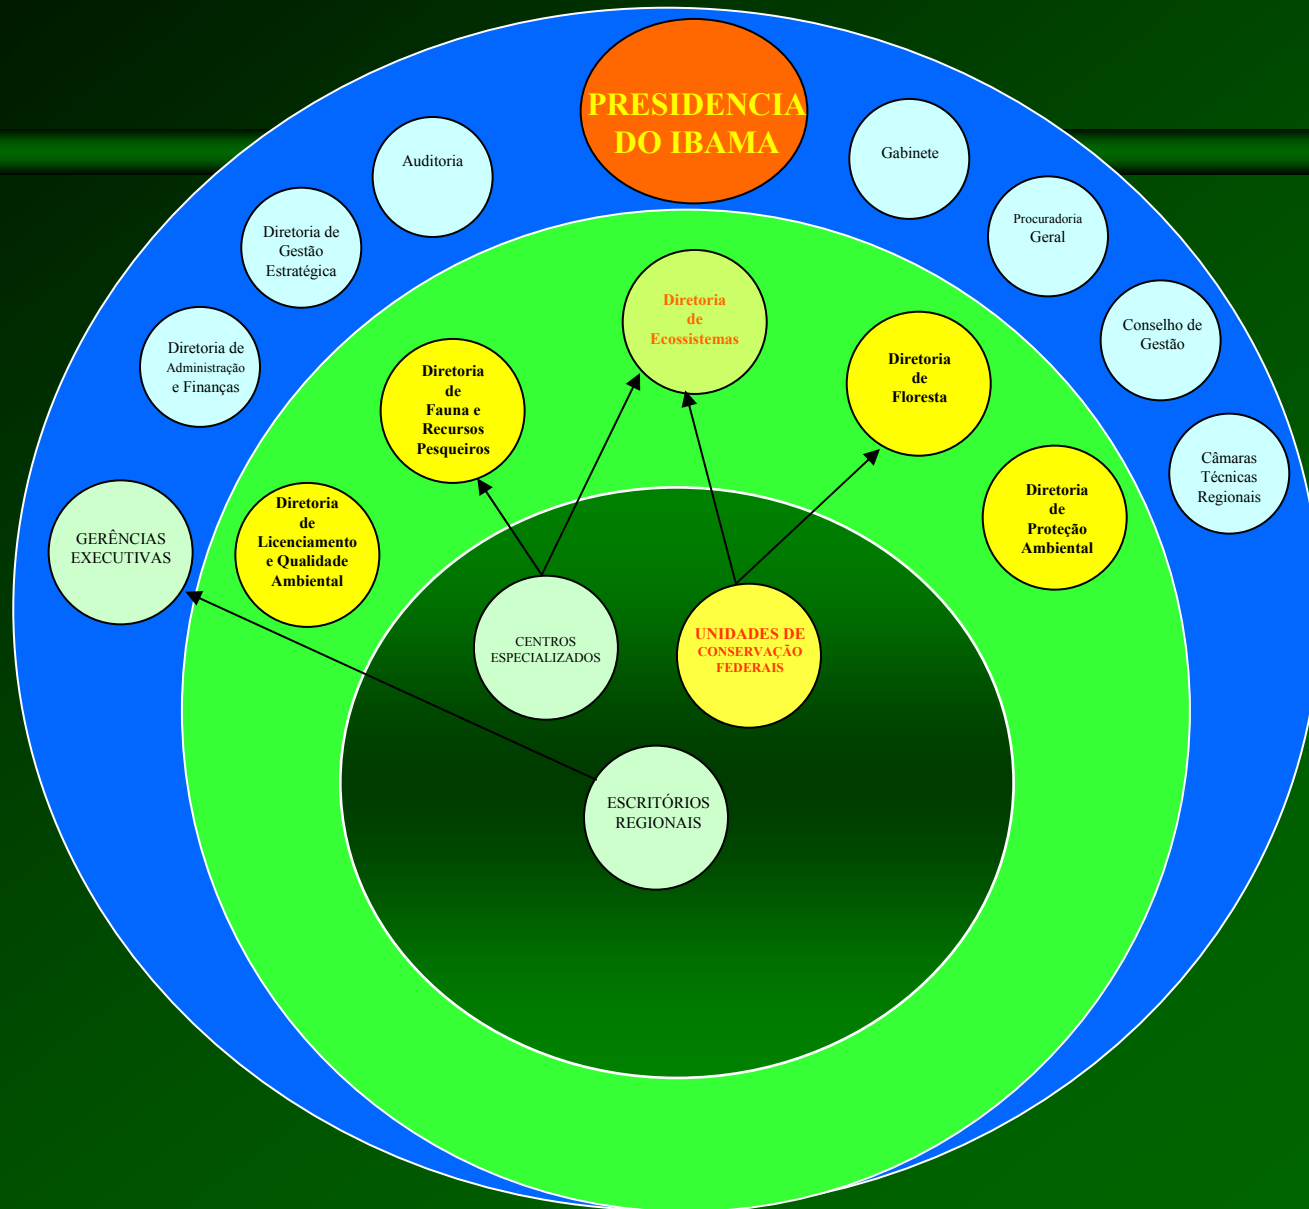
PRESIDENCIA DO IBAMA

Auditoria

Gabinete

Diretoria de Gestão Estratégica

Procuradoria Geral

Diretoria de Administração e Finanças

Conselho de Gestão

Câmaras Técnicas Regionais

Diretoria de Ecossistemas

Diretoria de Fauna e Recursos Pesqueiros

Diretoria de Floresta

Diretoria de Licenciamento e Qualidade Ambiental

Diretoria de Proteção Ambiental

GERÊNCIAS EXECUTIVAS

CENTROS ESPECIALIZADOS

UNIDADES DE CONSERVAÇÃO FEDERAIS

ESCRITÓRIOS REGIONAIS